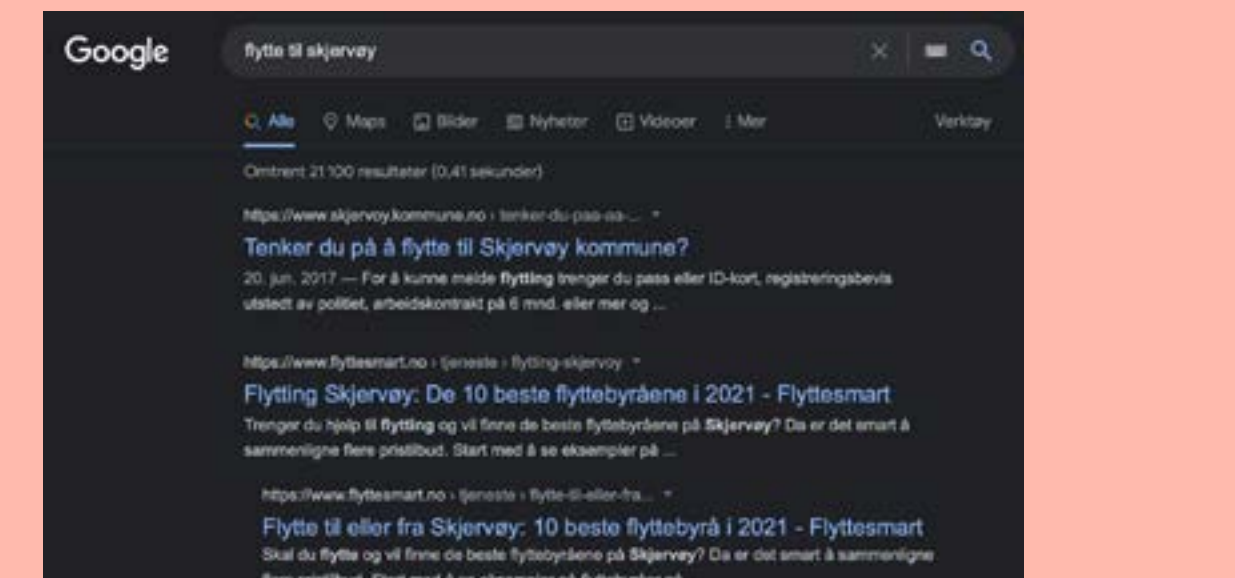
Google

flytte til skjervøy

Alle Maps Bilder Nyheter Videoer Mer Verktøy

Omtrent 21 100 resultater (0,41 sekunder)

https://www.skjervoy.kommune.no › tenker-du-paa-aa-...

Tenker du på å flytte til Skjervøy kommune?

20. jun. 2017 — For å kunne melde flytting trenger du pass eller ID-kort, registreringsbevis utstedt av politiet, arbeidskontrakt på 6 mnd. eller mer og ...

https://www.flyttesmart.no › tjeneste › flytting-skjervoy

Flytting Skjervøy: De 10 beste flyttebyråene i 2021 - Flyttesmart

Trenger du hjelp til flytting og vil finne de beste flyttebyråene på Skjervøy? Da er det smart å sammenligne flere pristilbud. Start med å se eksempler på ...

https://www.flyttesmart.no › tjeneste › flytte-til-eller-fra...

Flytte til eller fra Skjervøy: 10 beste flyttebyrå i 2021 - Flyttesmart

Skal du flytte og vil finne de beste flyttebyråene på Skjervøy? Da er det smart å sammenligne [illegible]